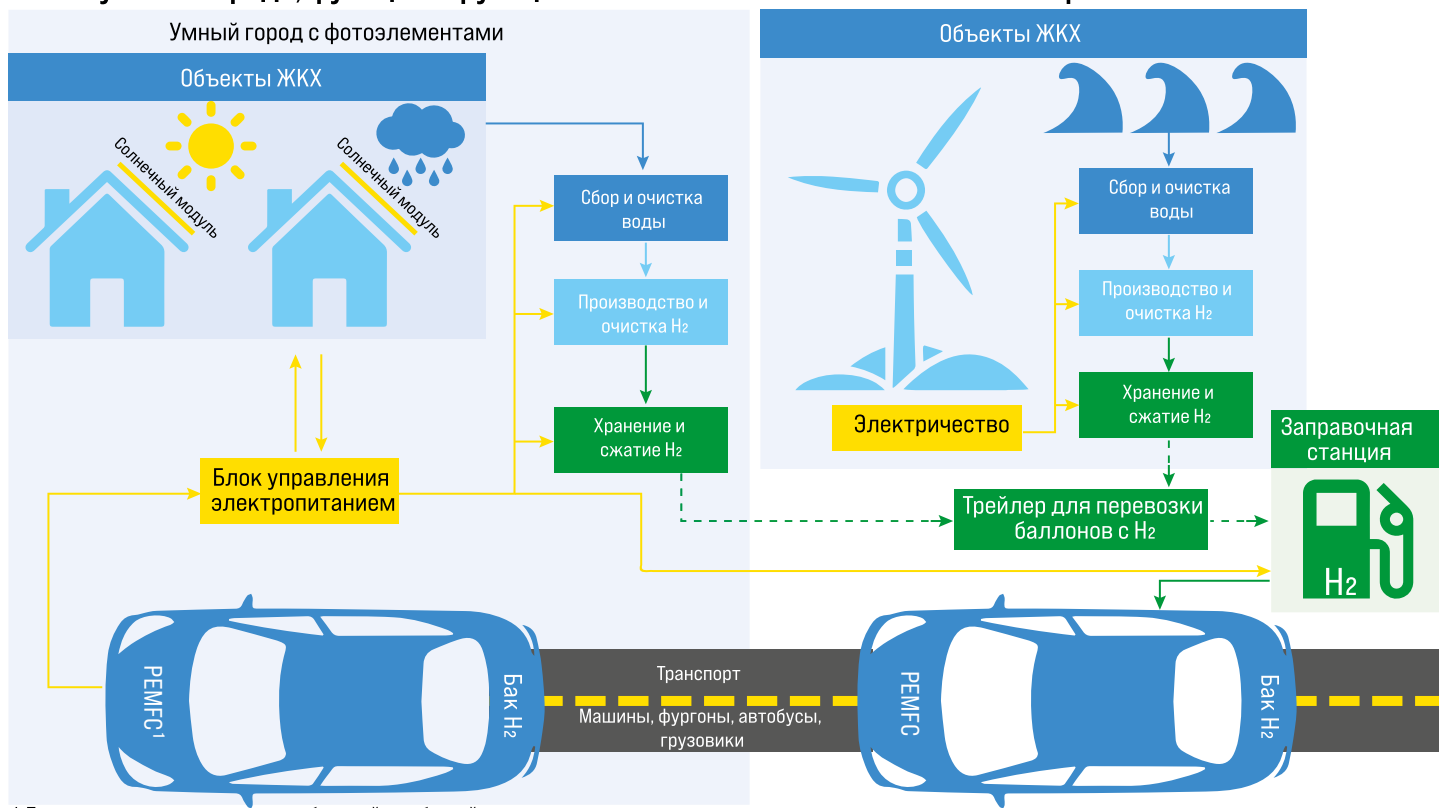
Умный город с фотоэлементами

Объекты ЖКХ

Солнечный модуль

Солнечный модуль

Сбор и очистка воды

Производство и очистка $H_2$

Хранение и сжатие $H_2$

Блок управления электропитанием

Объекты ЖКХ

Сбор и очистка воды

Производство и очистка $H_2$

Хранение и сжатие $H_2$

Электричество

Заправочная станция

$H_2$

Трейлер для перевозки баллонов с $H_2$

PEMFC$^1$

Бак $H_2$

Транспорт

Машины, фургоны, автобусы, грузовики

PEMFC

Бак $H_2$

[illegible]